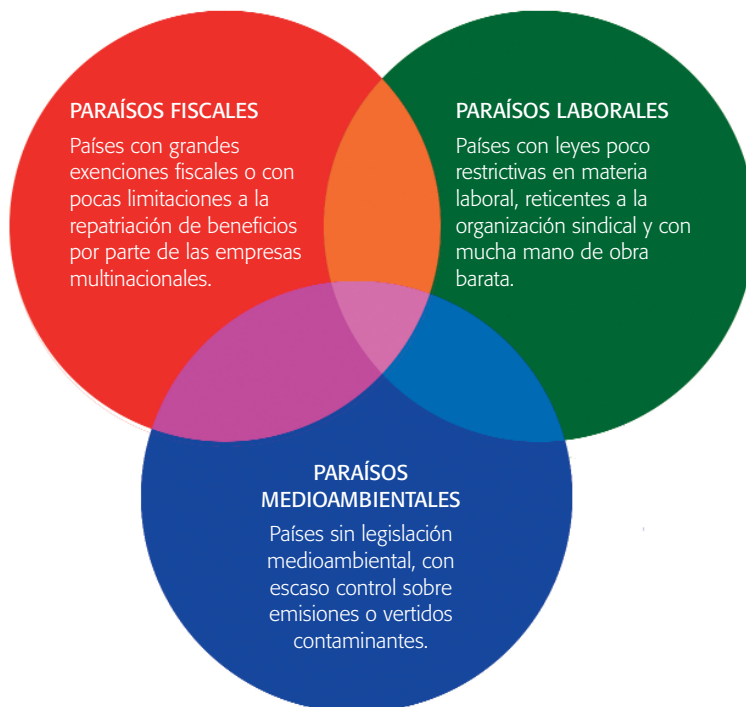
PARAÍSOS FISCALES
Países con grandes exenciones fiscales o con pocas limitaciones a la repatriación de beneficios por parte de las empresas multinacionales.

PARAÍSOS LABORALES
Países con leyes poco restrictivas en materia laboral, reticentes a la organización sindical y con mucha mano de obra barata.

PARAÍSOS MEDIOAMBIENTALES
Países sin legislación medioambiental, con escaso control sobre emisiones o vertidos contaminantes.